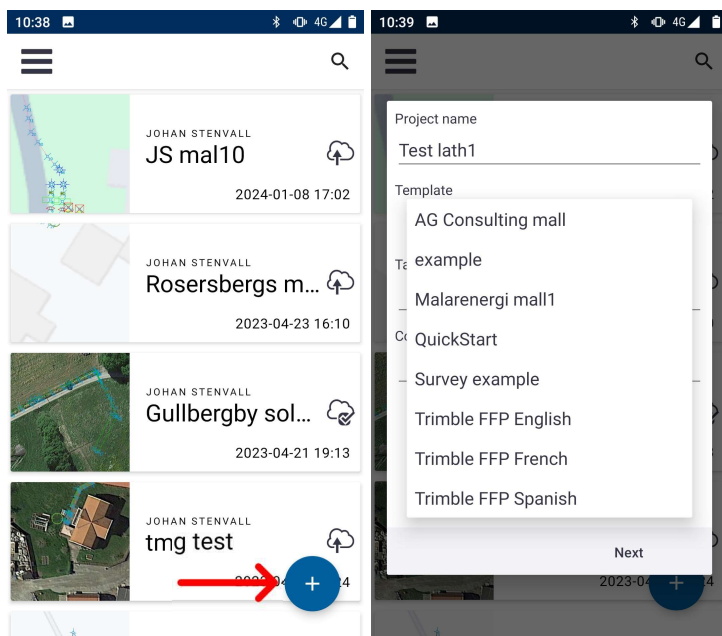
10:38 4G

JOHAN STENVALL
JS mal10
2024-01-08 17:02

JOHAN STENVALL
Rosersbergs m...
2023-04-23 16:10

JOHAN STENVALL
Gullbergby sol...
2023-04-21 19:13

JOHAN STENVALL
tmg test
202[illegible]4

+

10:39 4G

Project name
Test lath1
Template
AG Consulting mall
example
Malarenergi mall1
QuickStart
Survey example
Trimble FFP English
Trimble FFP French
Trimble FFP Spanish
Ta
Co
Next
2023-04